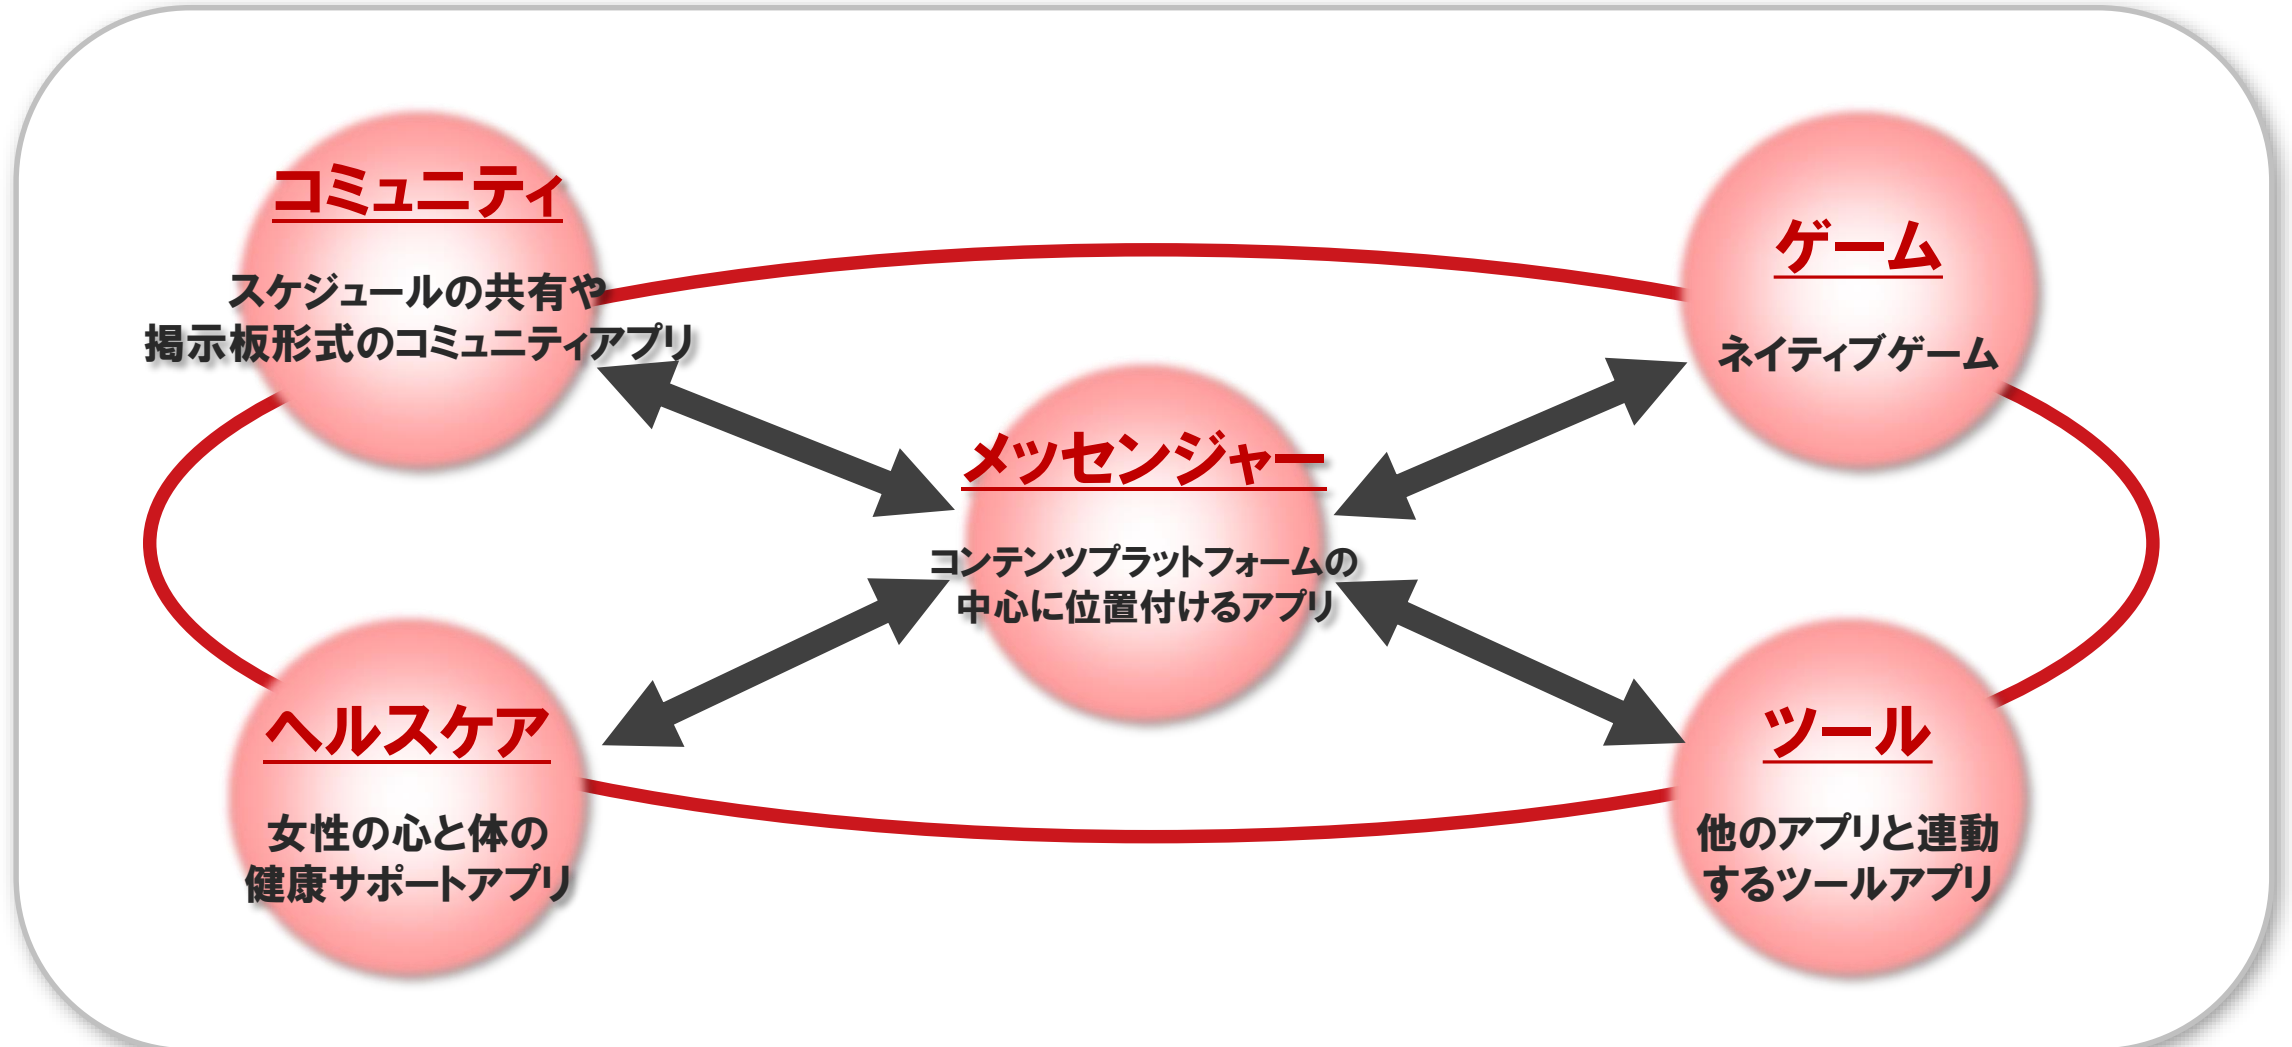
コミュニティ

スケジュールの共有や掲示板形式のコミュニティアプリ

ゲーム

ネイティブゲーム

メッセンジャー

コンテンツプラットフォームの中心に位置付けるアプリ

ヘルスケア

女性の心と体の健康サポートアプリ

ツール

他のアプリと連動するツールアプリ